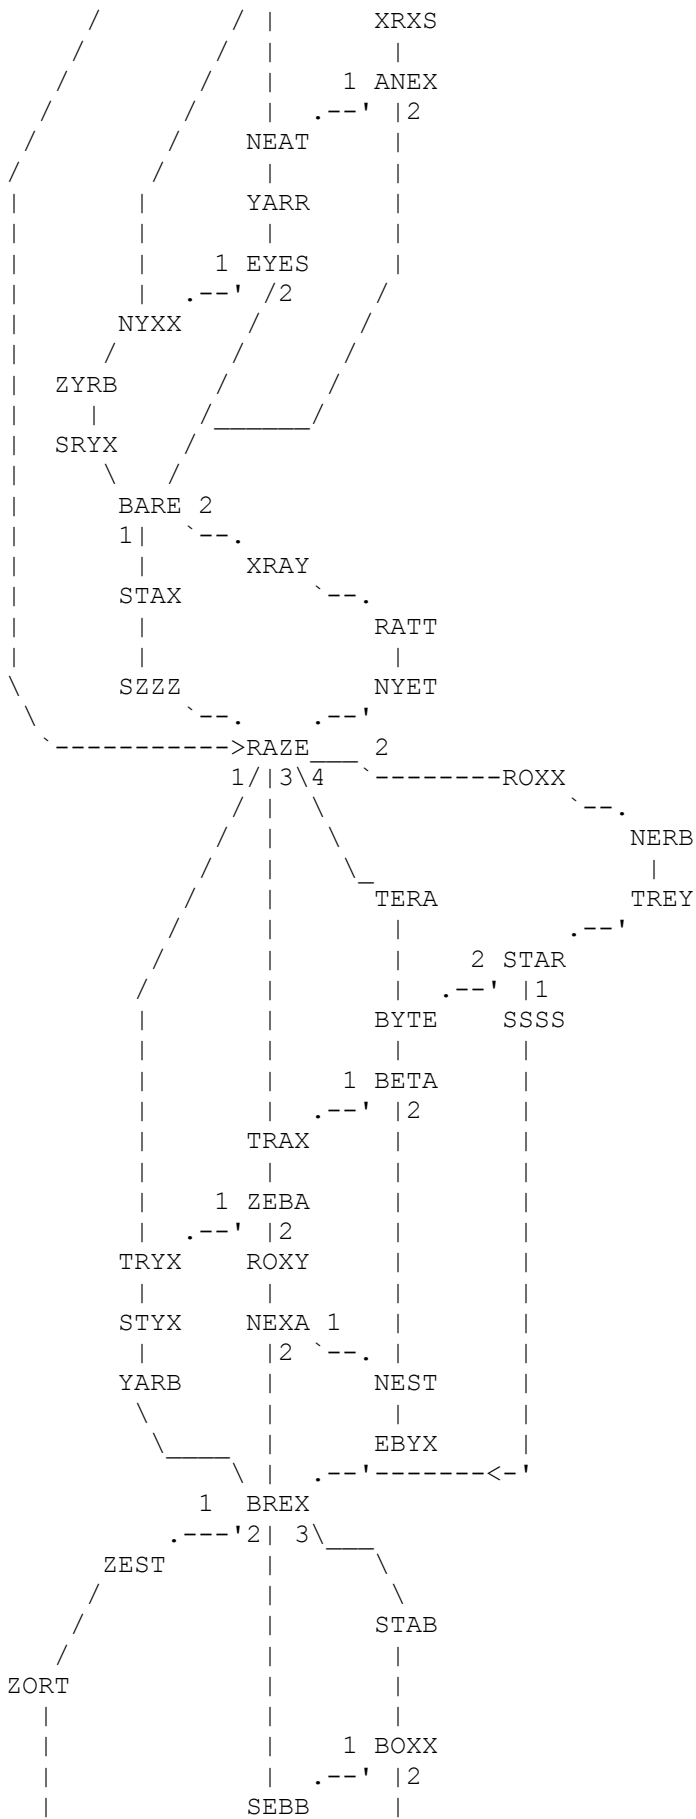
XRXS

1 ANEX
2

NEAT

YARR

1 EYES
2

NYXX

ZYRB

SRYX

BARE 2
1

XRAY

STAX

RATT

NYET

SZZZ

RAZE 2
1 3 4

ROXX

NERB

TREY

TERA

2 STAR
1

BYTE SSSS

1 BETA
2

TRAX

1 ZEBA
2

TRYX ROXY

STYX NEXA 1
2

YARB NEST

EBYX

1 BREX
2 3

ZEST

STAB

ZORT

1 BOXX
2

SEBB